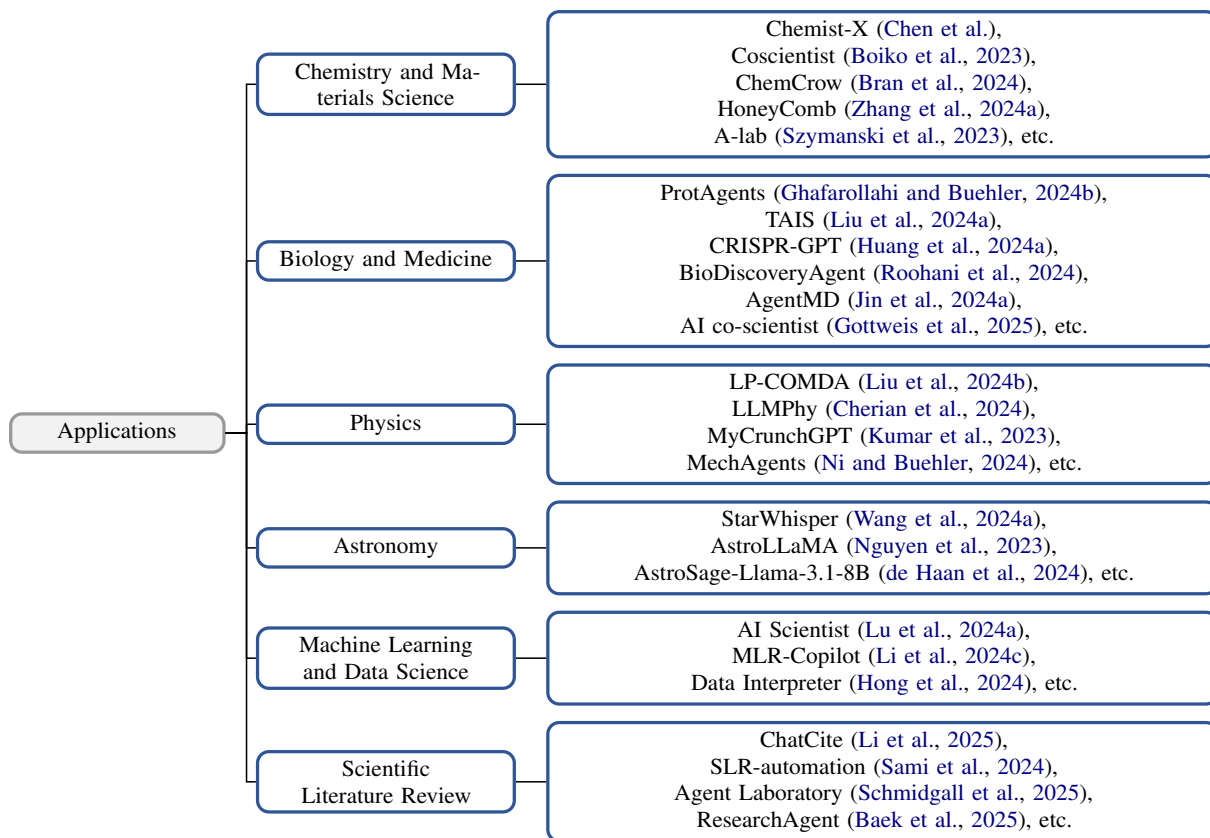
Applications

Chemistry and Materials Science

Chemist-X (Chen et al.), Coscientist (Boiko et al., 2023), ChemCrow (Bran et al., 2024), HoneyComb (Zhang et al., 2024a), A-lab (Szymanski et al., 2023), etc.

Biology and Medicine

ProtAgents (Ghafarollahi and Buehler, 2024b), TAIS (Liu et al., 2024a), CRISPR-GPT (Huang et al., 2024a), BioDiscoveryAgent (Roohani et al., 2024), AgentMD (Jin et al., 2024a), AI co-scientist (Gottweis et al., 2025), etc.

Physics

LP-COMDA (Liu et al., 2024b), LLMPhy (Cherian et al., 2024), MyCrunchGPT (Kumar et al., 2023), MechAgents (Ni and Buehler, 2024), etc.

Astronomy

StarWhisper (Wang et al., 2024a), AstroLLaMA (Nguyen et al., 2023), AstroSage-Llama-3.1-8B (de Haan et al., 2024), etc.

Machine Learning and Data Science

AI Scientist (Lu et al., 2024a), MLR-Copilot (Li et al., 2024c), Data Interpreter (Hong et al., 2024), etc.

Scientific Literature Review

ChatCite (Li et al., 2025), SLR-automation (Sami et al., 2024), Agent Laboratory (Schmidgall et al., 2025), ResearchAgent (Baek et al., 2025), etc.